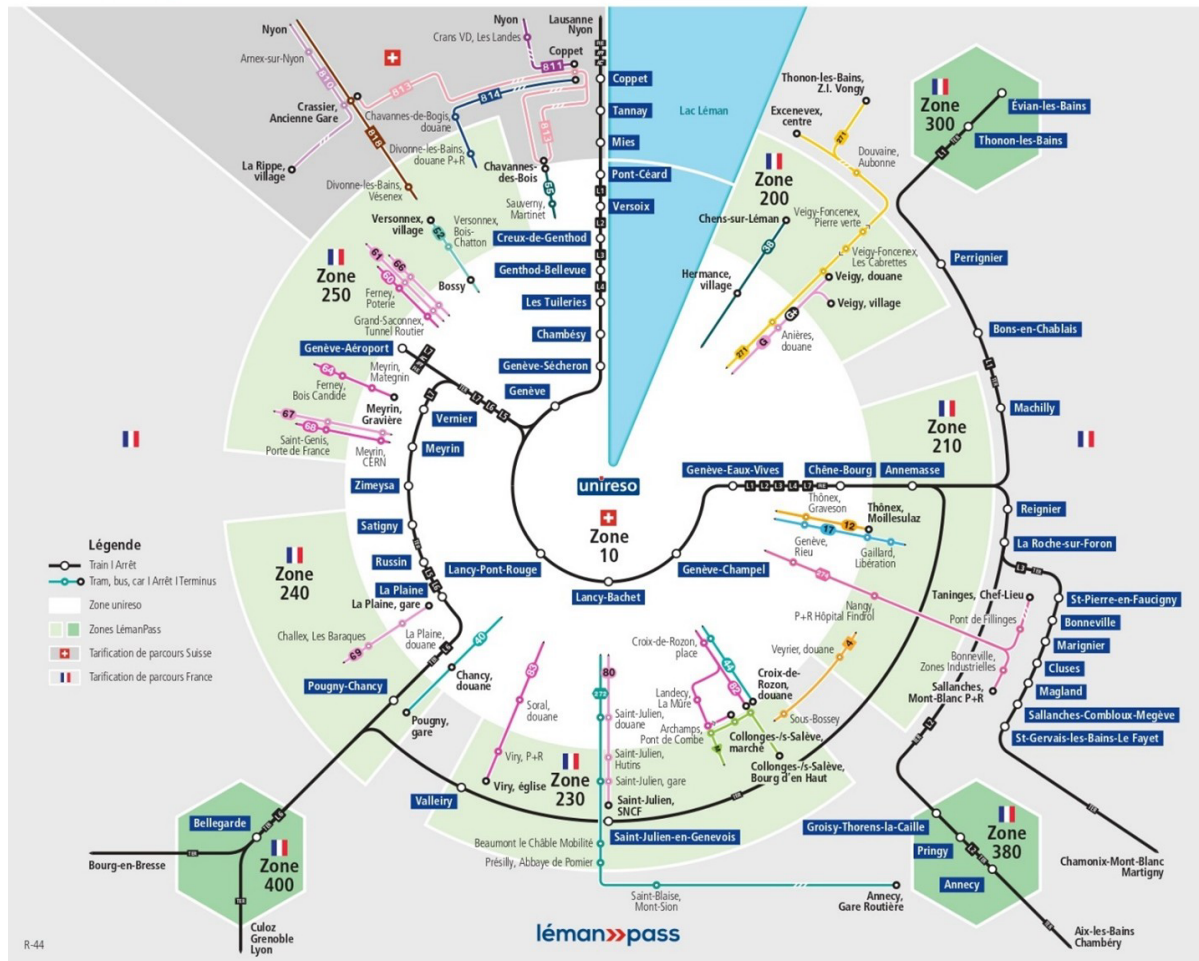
Nyon
Arnex-sur-Nyon
Crassier, Ancienne Gare
La Rippe, village
Chavannes-de-Bogis, douane
Divonne-les-Bains, douane P+R
Divonne-les-Bains, Vésenex
Nyon
Crans VD, Les Landes
Coppet
Lausanne Nyon
B11
B14
B12
B13
B15
Chavannes-des-Bois
Sauverny, Martinet
55
Coppet
Tannay
Mies
Pont-Céard
Versoix
Lac Léman
Thonon-les-Bains, Z.I. Vongy
Excenevex, centre
Douvaine, Aubonne
Zone 200
Chens-sur-Léman
Veigy-Foncenex, Pierre verte
Veigy-Foncenex, Les Cabrettes
Veigy, douane
Veigy, village
Hermance, village
Anières, douane
Zone 300
Évian-les-Bains
Thonon-les-Bains
Perrignier
Bons-en-Chablais
Machilly
Versonnex, village
Versonnex, Bois-Chatton
Bossy
Zone 250
Ferney, Poterie
Grand-Saconnex, Tunnel Routier
Creux-de-Genthod
Genthod-Bellevue
Les Tuileries
Chambésy
Genève-Sécheron
Genève
Genève-Aéroport
Meyrin, Mategnin
Ferney, Bois Candide
Meyrin, Gravière
Saint-Genis, Porte de France
Meyrin, CERN
Vernier
Meyrin
Zimeysa
Satigny
Russin
La Plaine
La Plaine, gare
Challex, Les Baraques
La Plaine, douane
Zone 240
Pougny-Chancy
Chancy, douane
Pougny, gare
unireso
Zone 10
Lancy-Pont-Rouge
Lancy-Bachet
Genève-Champel
Genève-Eaux-Vives
Chêne-Bourg
Annemasse
Zone 210
Thônex, Graveson
Thônex, Moillesulaz
Genève, Rieu
Gaillard, Libération
17
12
Reignier
La Roche-sur-Foron
Taninges, Chef-Lieu
Pont de Fillinges
Nangy, P+R Hôpital Findrol
Veyrier, douane
Bonneville, Zones Industrielles
Sallanches, Mont-Blanc P+R
St-Pierre-en-Faucigny
Bonneville
Marignier
Cluses
Magland
Sallanches-Combloux-Megève
St-Gervais-les-Bains-Le Fayet
Croix-de-Rozon, place
Croix-de-Rozon, douane
Landecy, La Mûre
Archamps, Pont de Combe
Collonges-/s-Salève, marché
Collonges-/s-Salève, Bourg d'en Haut
Sous-Bossey
Soral, douane
Saint-Julien, douane
Saint-Julien, Hutins
Saint-Julien, gare
Saint-Julien, SNCF
Viry, P+R
Viry, église
Zone 230
Valleiry
Saint-Julien-en-Genevois
Beaumont le Châble Mobilité
Présilly, Abbaye de Pomier
Saint-Blaise, Mont-Sion
Annecy, Gare Routière
Groisy-Thorens-la-Caille
Pringy
Annecy
Zone 380
Chamonix-Mont-Blanc Martigny
Aix-les-Bains Chambéry
Bellegarde
Zone 400
Bourg-en-Bresse
Culoz Grenoble Lyon
Légende
Train I Arrêt
Tram, bus, car I Arrêt I Terminus
Zone unireso
Zones LémanPass
Tarification de parcours Suisse
Tarification de parcours France
R-44
léman pass